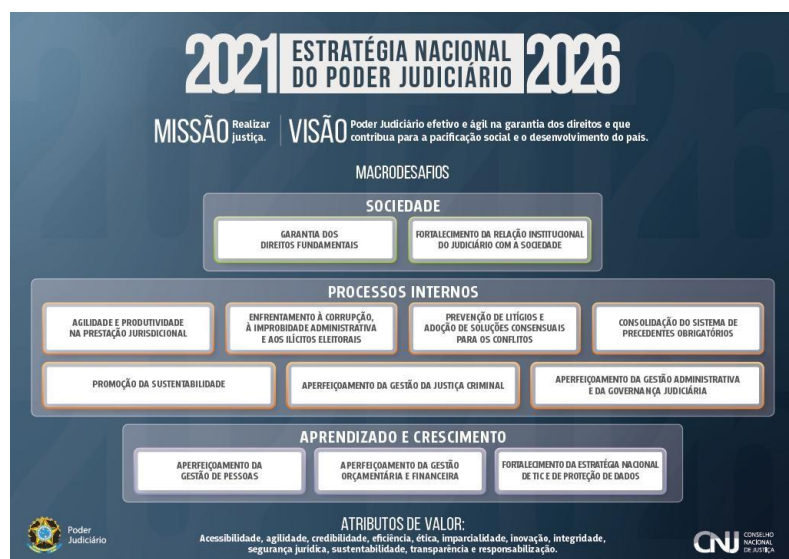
2021 ESTRATÉGIA NACIONAL DO PODER JUDICIÁRIO 2026

MISSÃO Realizar justiça.

VISÃO Poder Judiciário efetivo e ágil na garantia dos direitos e que contribua para a pacificação social e o desenvolvimento do país.

MACRODESAFIOS

SOCIEDADE

GARANTIA DOS DIREITOS FUNDAMENTAIS

FORTALECIMENTO DA RELAÇÃO INSTITUCIONAL DO JUDICIÁRIO COM A SOCIEDADE

PROCESSOS INTERNOS

AGILIDADE E PRODUTIVIDADE NA PRESTAÇÃO JURISDICIONAL

ENFRENTAMENTO À CORRUPÇÃO, À IMPROBIDADE ADMINISTRATIVA E AOS ILÍCITOS ELEITORAIS

PREVENÇÃO DE LITÍGIOS E ADOÇÃO DE SOLUÇÕES CONSENSUAIS PARA OS CONFLITOS

CONSOLIDAÇÃO DO SISTEMA DE PRECEDENTES OBRIGATÓRIOS

PROMOÇÃO DA SUSTENTABILIDADE

APERFEIÇOAMENTO DA GESTÃO DA JUSTIÇA CRIMINAL

APERFEIÇOAMENTO DA GESTÃO ADMINISTRATIVA E DA GOVERNANÇA JUDICIÁRIA

APRENDIZADO E CRESCIMENTO

APERFEIÇOAMENTO DA GESTÃO DE PESSOAS

APERFEIÇOAMENTO DA GESTÃO ORÇAMENTÁRIA E FINANCEIRA

FORTALECIMENTO DA ESTRATÉGIA NACIONAL DE TIC E DE PROTEÇÃO DE DADOS

Poder Judiciário

ATRIBUTOS DE VALOR:
Acessibilidade, agilidade, credibilidade, eficiência, ética, imparcialidade, inovação, integridade, segurança jurídica, sustentabilidade, transparência e responsabilização.

CNJ CONSELHO NACIONAL DE JUSTIÇA